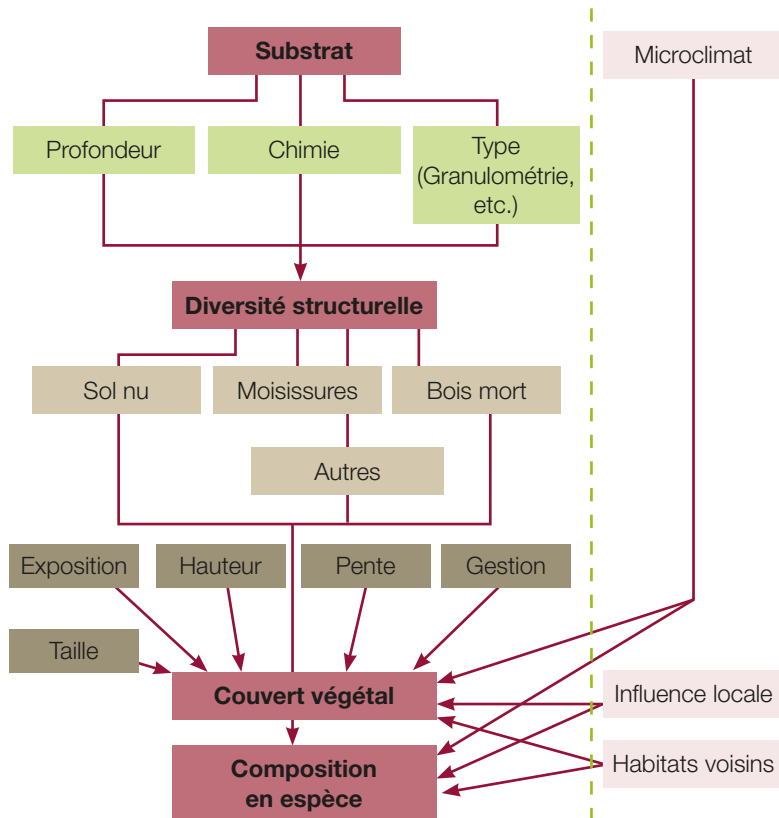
Substrat

Microclimat

Profondeur

Chimie

Type (Granulométrie, etc.)

Diversité structurelle

Sol nu

Moisissures

Bois mort

Autres

Exposition

Hauteur

Pente

Gestion

Taille

Couvert végétal

Influence locale

Composition en espèce

Habitats voisins